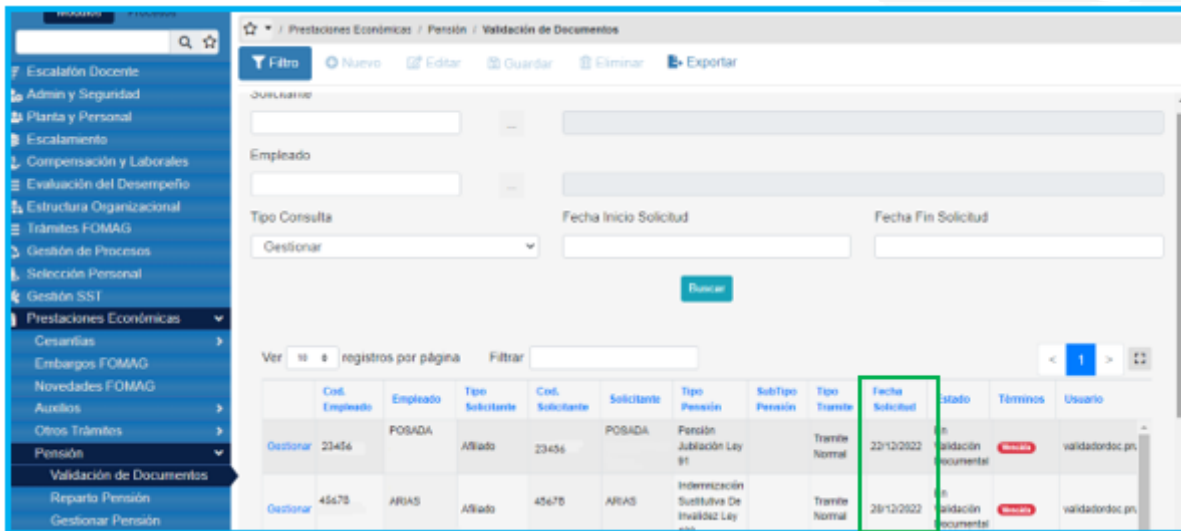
Módulos Procesos

Escalafón Docente
Admin y Seguridad
Planta y Personal
Escalamiento
Compensación y Laborales
Evaluación del Desempeño
Estructura Organizacional
Trámites FOMAG
Gestión de Procesos
Selección Personal
Gestión SST
Prestaciones Económicas
Cesantías
Embargos FOMAG
Novedades FOMAG
Auxilios
Otros Trámites
Pensión
Validación de Documentos
Reparto Pensión
Gestionar Pensión

/ Prestaciones Económicas / Pensión / Validación de Documentos

Filtro Nuevo Editar Guardar Eliminar Exportar

Solicitante

Empleado

Tipo Consulta
Gestionar

Fecha Inicio Solicitud

Fecha Fin Solicitud

Buscar

Ver 10 registros por página Filtrar

< 1 >

| | Cod. Empleado | Empleado | Tipo Solicitante | Cod. Solicitante | Solicitante | Tipo Pensión | SubTipo Pensión | Tipo Tramite | Fecha Solicitud | Estado | Términos | Usuario |
|---|---|---|---|---|---|---|---|---|---|---|---|---|
| Gestionar | 23456 | POSADA | Afiliado | 23456 | POSADA | Pensión Jubilación Ley 91 | | Tramite Normal | 22/12/2022 | En Validación Documental | Vencido | validadordoc.pn |
| Gestionar | 45678 | ARIAS | Afiliado | 45678 | ARIAS | Indemnización Sustitutiva De Invalidez Ley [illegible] | | Tramite Normal | 28/12/2022 | En Validación Documental | Vencido | validadordoc.pn |